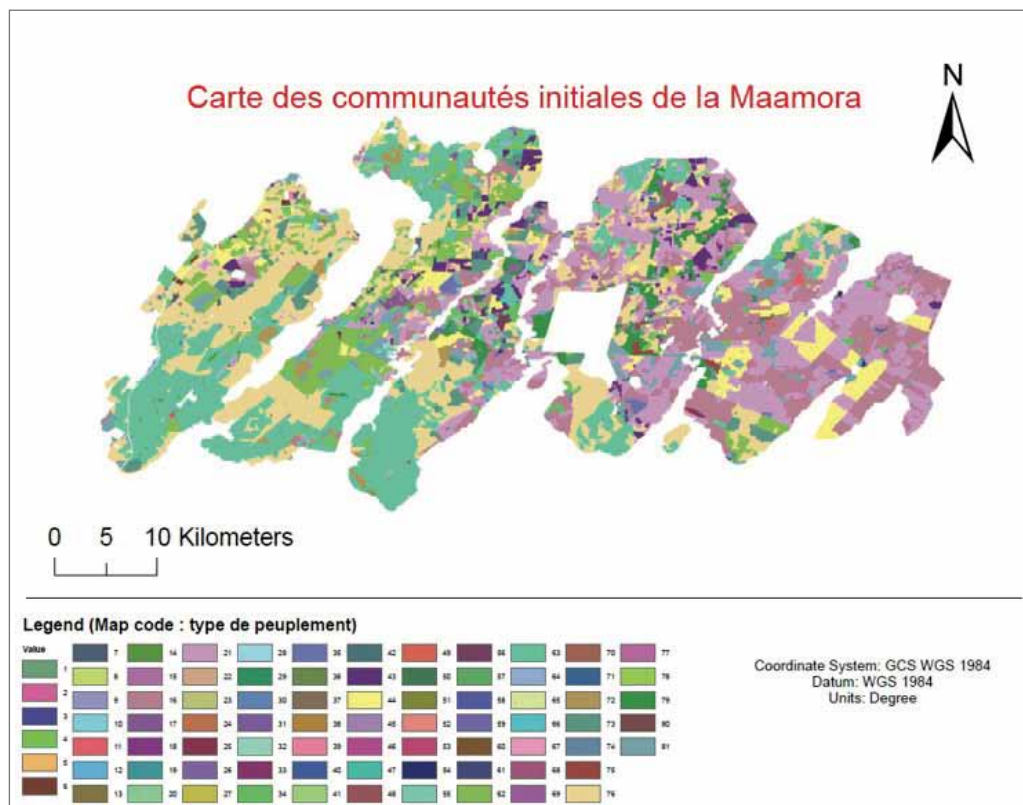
Carte des communautés initiales de la Maamora

N

0 5 10 Kilometers

Legend (Map code : type de peuplement)

Value

1 2 3 4 5 6

7 8 9 10 11 12 13

14 15 16 17 18 19 20

21 22 23 24 25 26 27

28 29 30 31 32 33 34

35 36 37 38 39 40 41

42 43 44 45 46 47 48

49 50 51 52 53 54 55

56 57 58 59 60 61 62

63 64 65 66 67 68 69

70 71 72 73 74 75 76

77 78 79 80 81

Coordinate System: GCS WGS 1984
Datum: WGS 1984
Units: Degree